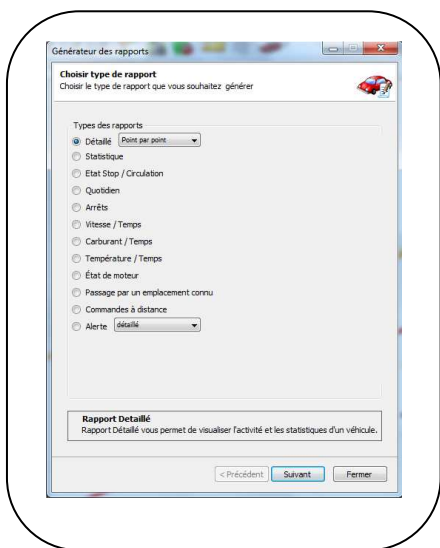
Générateur des rapports

Choisir type de rapport
Choisir le type de rapport que vous souhaitez générer

Types des rapports
Détaillé Point par point
Statistique
Etat Stop / Circulation
Quotidien
Arrêts
Vitesse / Temps
Carburant / Temps
Température / Temps
État de moteur
Passage par un emplacement connu
Commandes à distance
Alerte détaillé

Rapport Detaillé
Rapport Détaillé vous permet de visualiser l'activité et les statistiques d'un véhicule.

< Précédent Suivant Fermer